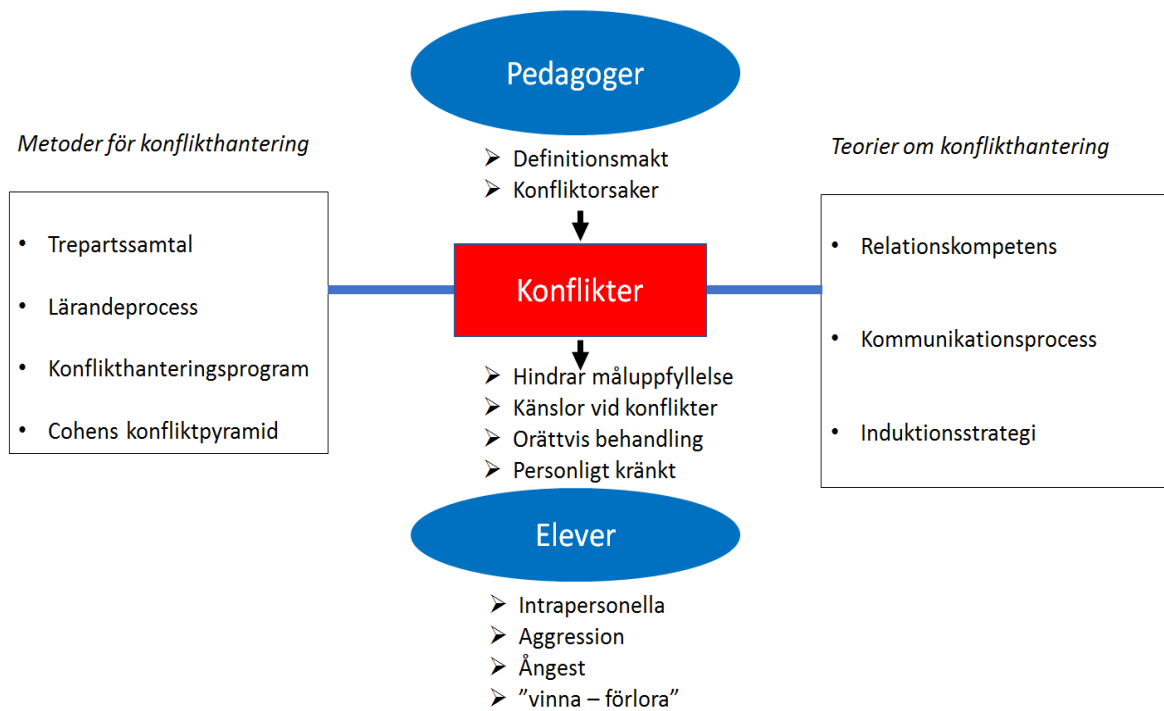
Pedagoger

Metoder för konflikthantering

Teorier om konflikthantering

- Definitionsmakt
- Konfliktorsaker

- Trepartssamtal
- Lärandeprocess
- Konflikthanteringsprogram
- Cohens konfliktpyramid

Konflikter

- Relationskompetens
- Kommunikationsprocess
- Induktionsstrategi

- Hindrar måluppfyllelse
- Känslor vid konflikter
- Orättvis behandling
- Personligt kränkt

Elever

- Intrapersonella
- Aggression
- Ångest
- ”vinna – förlora”